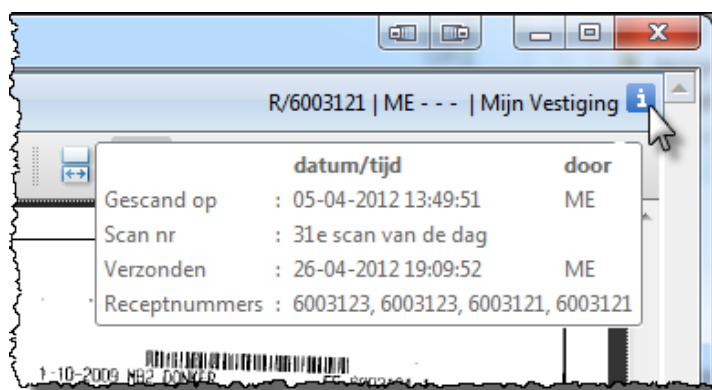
R/6003121 | ME - - - | Mijn Vestiging

| | | datum/tijd | door |
|---|---|---|---|
| Gescand op | : | 05-04-2012 13:49:51 | ME |
| Scan nr | : | 31e scan van de dag | |
| Verzonden | : | 26-04-2012 19:09:52 | ME |
| Receptnummers | : | 6003123, 6003123, 6003121, 6003121 | |

1-10-2009 NB2 DONKER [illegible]